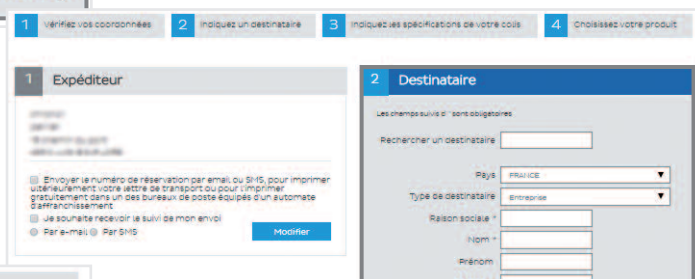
1 Vérifiez vos coordonnées
2 Indiquez un destinataire
3 Indiquez les spécifications de votre colis
4 Choisissez votre produit

1 Expéditeur

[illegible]

Envoyer le numéro de réservation par email ou SMS, pour imprimer ultérieurement votre lettre de transport ou pour l'imprimer gratuitement dans un des bureaux de poste équipés d'un automate d'affranchissement

Je souhaite recevoir le suivi de mon envoi

Par e-mail Par SMS

Modifier

2 Destinataire

Les champs suivis d'* sont obligatoires

Rechercher un destinataire

Pays * FRANCE

Type de destinataire * Entreprise

Raison sociale *

Nom *

Prénom